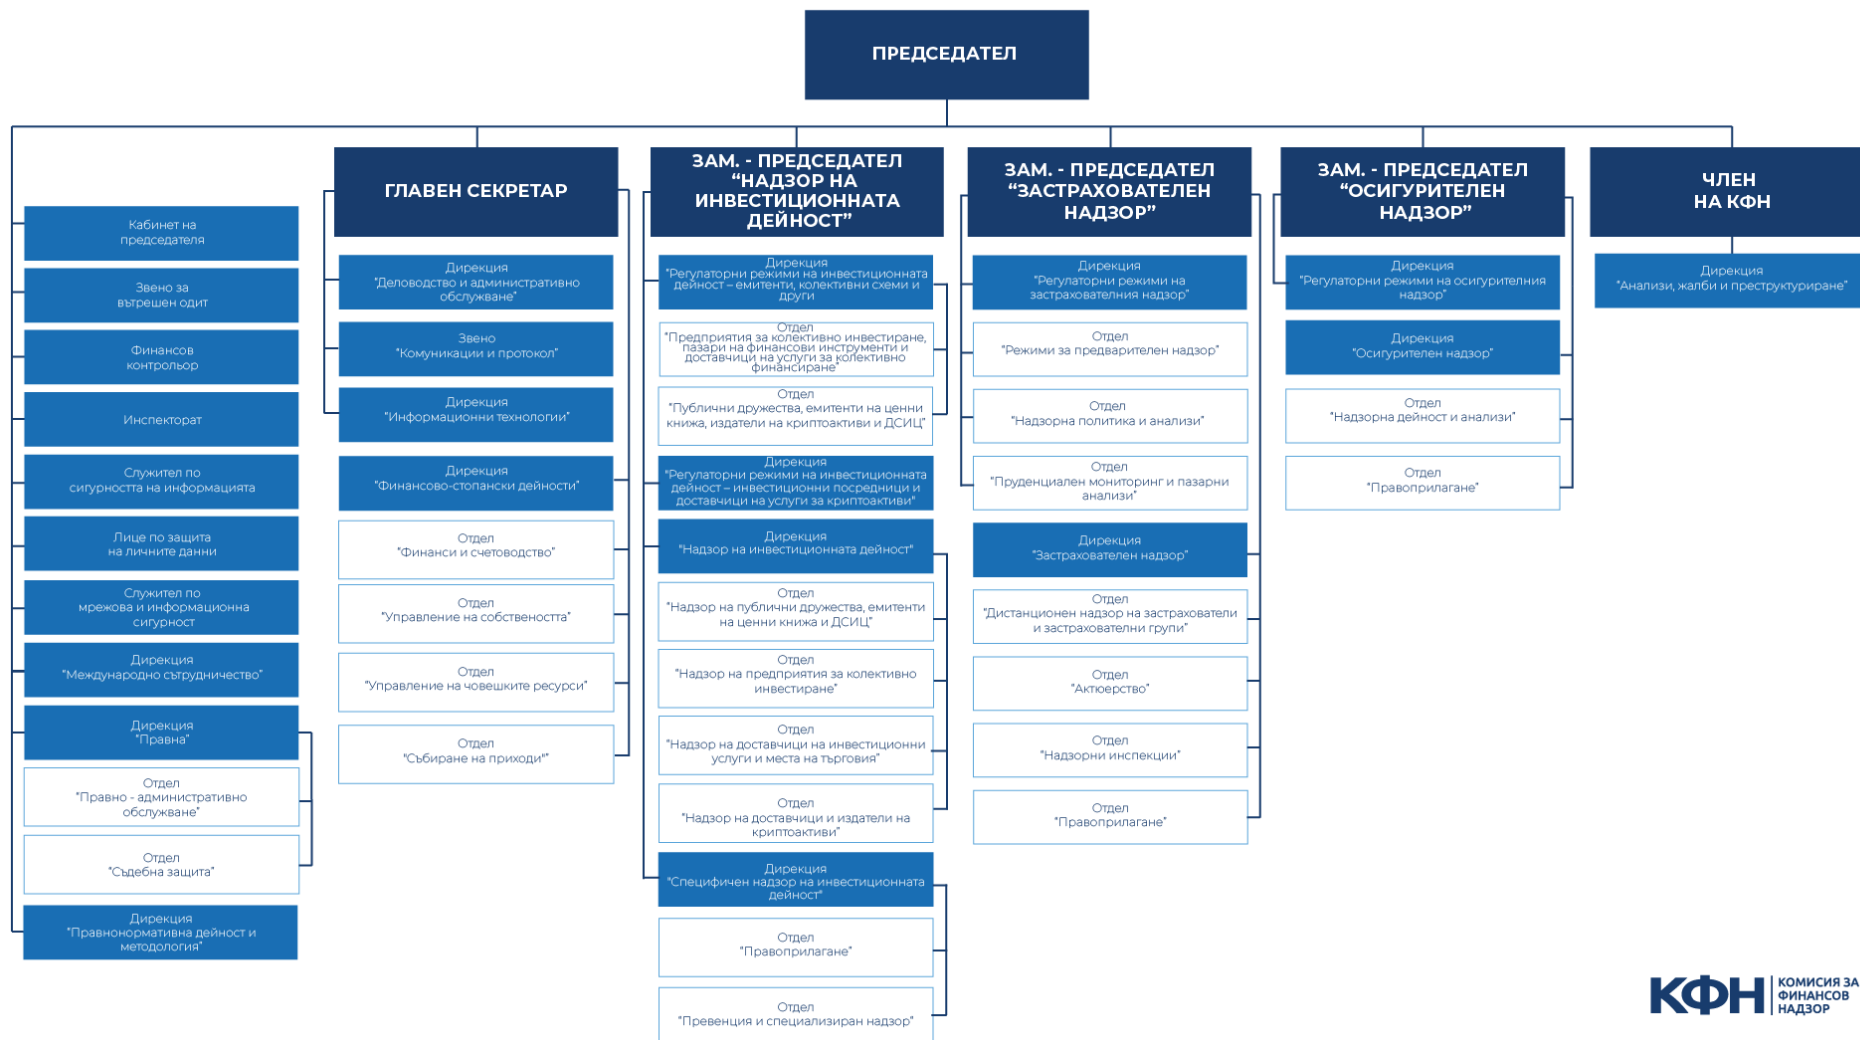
ПРЕДСЕДАТЕЛ

Кабинет на председателя

Звено за вътрешен одит

Финансов контрольор

Инспекторат

Служител по сигурността на информацията

Лице по защита на личните данни

Служител по мрежова и информационна сигурност

Дирекция "Международно сътрудничество"

Дирекция "Правна"

Отдел "Правно - административно обслужване"

Отдел "Съдебна защита"

Дирекция "Правнонормативна дейност и методология"

ГЛАВЕН СЕКРЕТАР

Дирекция "Деловодство и административно обслужване"

Звено "Комуникации и протокол"

Дирекция "Информационни технологии"

Дирекция "Финансово-стопански дейности"

Отдел "Финанси и счетоводство"

Отдел "Управление на собствеността"

Отдел "Управление на човешките ресурси"

Отдел "Събиране на приходи"

ЗАМ. - ПРЕДСЕДАТЕЛ "НАДЗОР НА ИНВЕСТИЦИОННАТА ДЕЙНОСТ"

Дирекция "Регулаторни режими на инвестиционната дейност – емитенти, колективни схеми и други

Отдел "Предприятия за колективно инвестиране, пазари на финансови инструменти и доставчици на услуги за колективно финансиране"

Отдел "Публични дружества, емитенти на ценни книжа, издатели на криптоактиви и ДСИЦ"

Дирекция "Регулаторни режими на инвестиционната дейност – инвестиционни посредници и доставчици на услуги за криптоактиви"

Дирекция "Надзор на инвестиционната дейност"

Отдел "Надзор на публични дружества, емитенти на ценни книжа и ДСИЦ"

Отдел "Надзор на предприятия за колективно инвестиране"

Отдел "Надзор на доставчици на инвестиционни услуги и места на търговия"

Отдел "Надзор на доставчици и издатели на криптоактиви"

Дирекция "Специфичен надзор на инвестиционната дейност"

Отдел "Правоприлагане"

Отдел "Превенция и специализиран надзор"

ЗАМ. - ПРЕДСЕДАТЕЛ "ЗАСТРАХОВАТЕЛЕН НАДЗОР"

Дирекция "Регулаторни режими на застрахователния надзор"

Отдел "Режими за предварителен надзор"

Отдел "Надзорна политика и анализи"

Отдел "Пруденциален мониторинг и пазарни анализи"

Дирекция "Застрахователен надзор"

Отдел "Дистанционен надзор на застрахователи и застрахователни групи"

Отдел "Актюерство"

Отдел "Надзорни инспекции"

Отдел "Правоприлагане"

ЗАМ. - ПРЕДСЕДАТЕЛ "ОСИГУРИТЕЛЕН НАДЗОР"

Дирекция "Регулаторни режими на осигурителния надзор"

Дирекция "Осигурителен надзор"

Отдел "Надзорна дейност и анализи"

Отдел "Правоприлагане"

ЧЛЕН НА КФН

Дирекция "Анализи, жалби и преструктуриране"

КФН КОМИСИЯ ЗА ФИНАНСОВ НАДЗОР